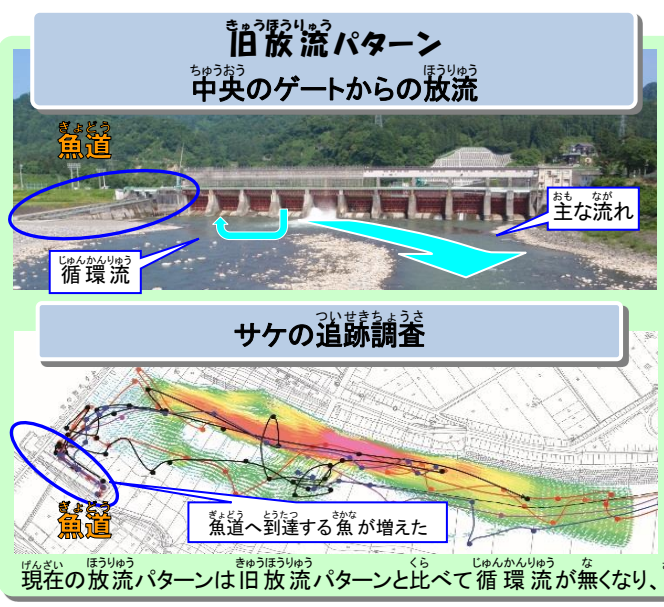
きゅうほうりゅう
旧放流パターン
ちゅうおう　ほうりゅう
中央のゲートからの放流

ぎょどう
魚道

おも　なが
主な流れ

じゅんかんりゅう
循環流

ついせきちょうさ
サケの追跡調査

ぎょどう
魚道

ぎょどう　とうたつ　さかな
魚道へ到達する魚が増えた

げんざい　ほうりゅう　きゅうほうりゅう　くら　じゅんかんりゅう　な
現在の放流パターンは旧放流パターンと比べて循環流が無くなり、